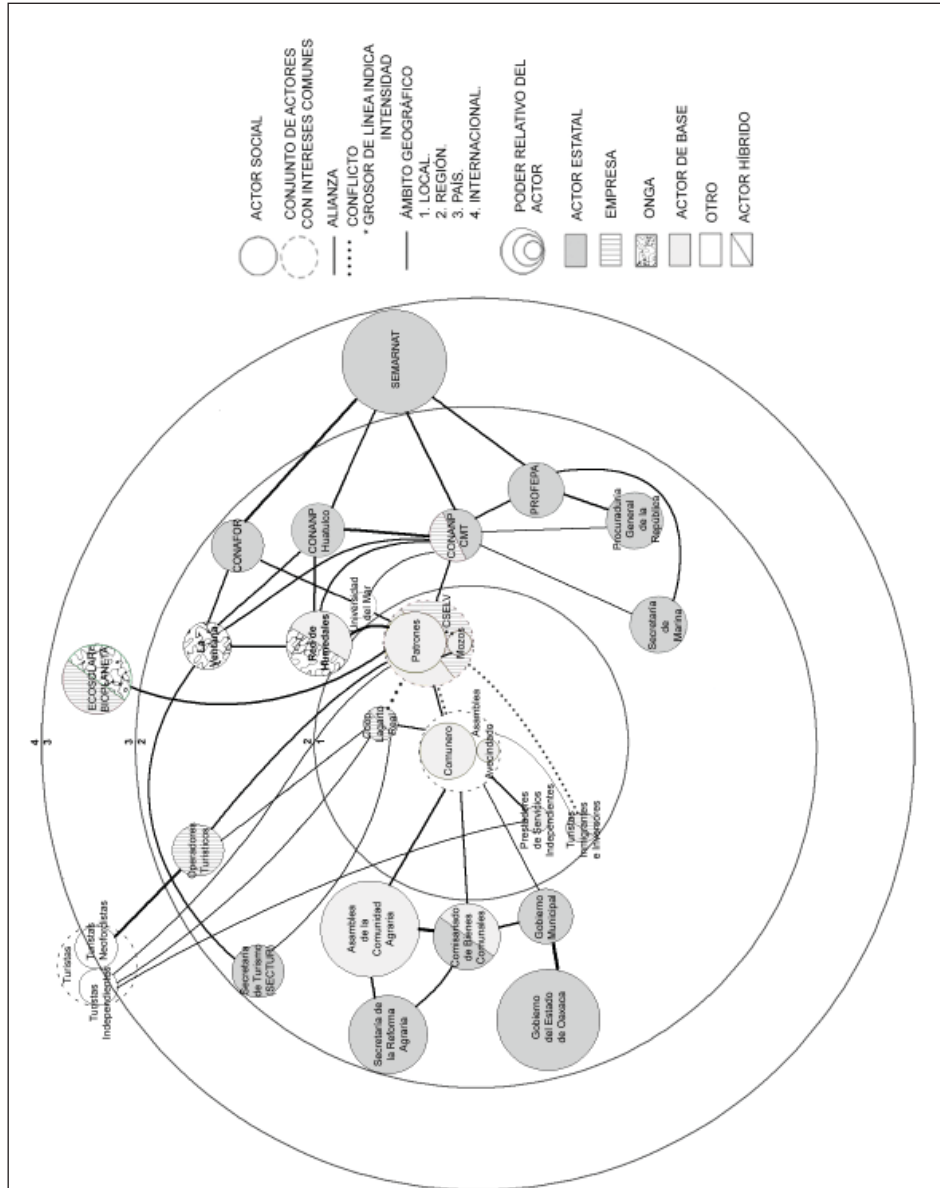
ACTOR SOCIAL

CONJUNTO DE ACTORES CON INTERESES COMUNES

ALIANZA

CONFLICTO
* GROSOR DE LÍNEA INDICA INTENSIDAD

ÁMBITO GEOGRÁFICO
1. LOCAL.
2. REGIÓN.
3. PAÍS.
4. INTERNACIONAL.

PODER RELATIVO DEL ACTOR

ACTOR ESTATAL

EMPRESA

ONGA

ACTOR DE BASE

OTRO

ACTOR HÍBRIDO

SEMARNAT

PROFEPA

Procuraduría General de la República

Secretaría de Marina

CONANP CMT

CONANP Huatulco

CONAFOR

Universidad del Mar

La Ventana

Red de Humedales

ECOSOLAR BIOPLANETA

Patrones

CSELV

Mozos

Coop. Laguna Real

Comunero

Asamblea

Avecindado

Prestadores de Servicios Independientes

Turistas, Inmigrantes e Inversores

Operadores Turísticos

Turistas

Turistas Neofolistas

Turistas Independientes

Secretaría de Turismo (SECTUR)

Asamblea de la Comunidad Agraria

Comisariado de Bienes Comunales

Gobierno Municipal

Gobierno del Estado de Oaxaca

Secretaría de la Reforma Agraria

1

2

3

4